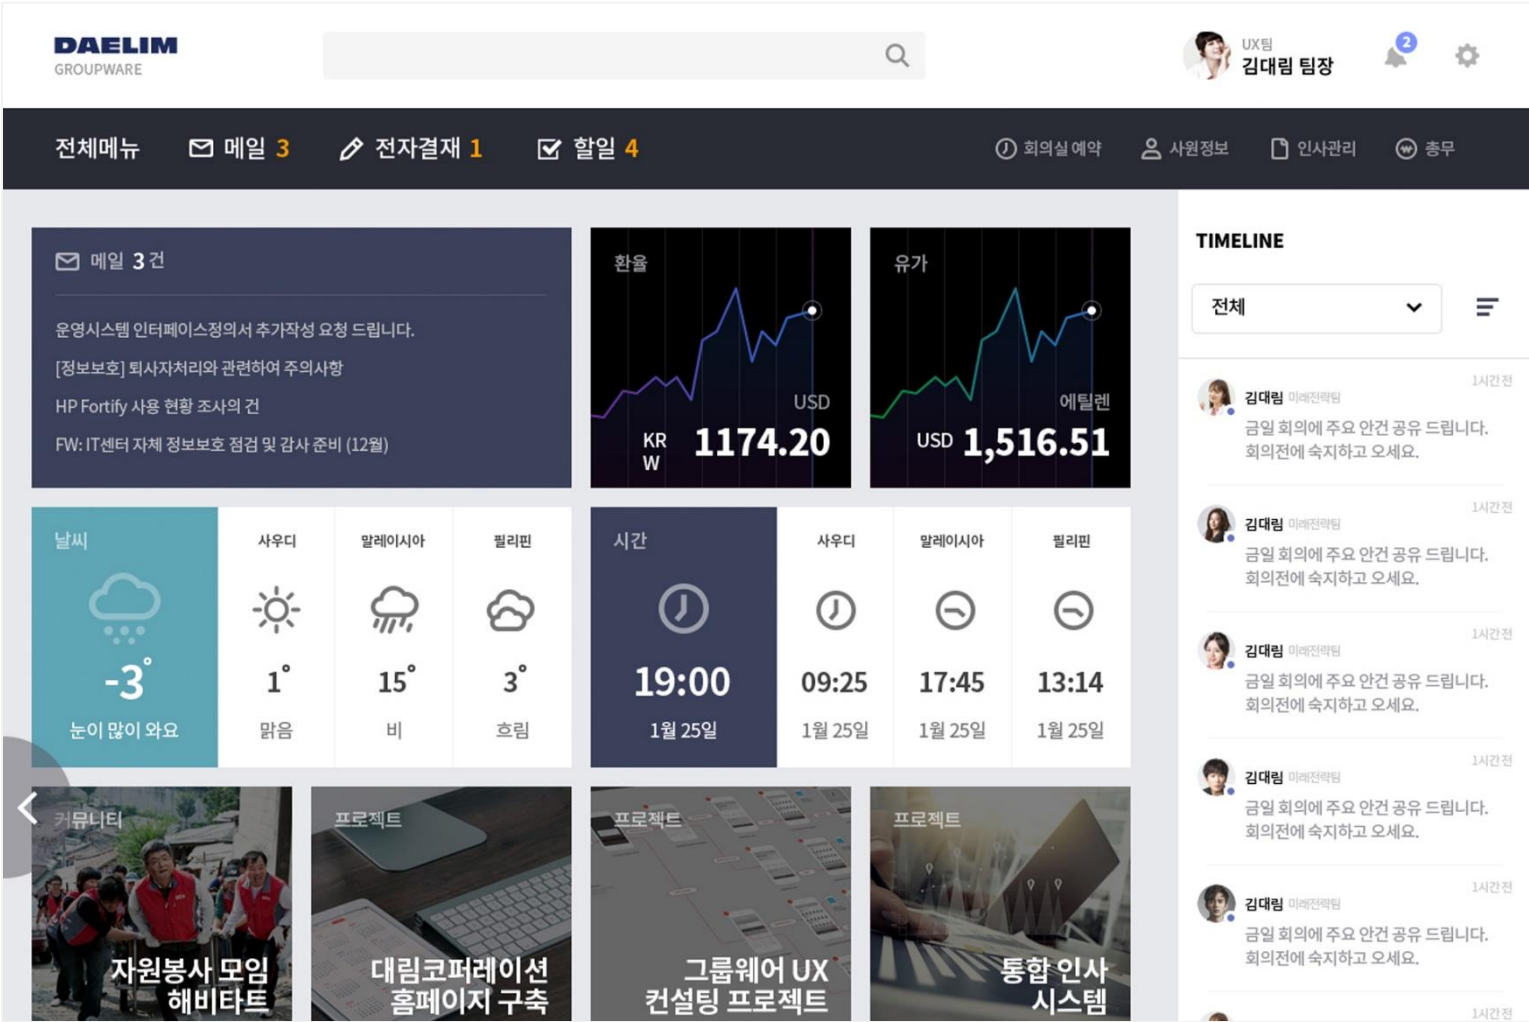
DAELIM
GROUPWARE

UX팀
김대림 팀장
2

전체메뉴 메일 3 전자결재 1 할일 4 회의실 예약 사원정보 인사관리 총무

메일 3건

운영시스템 인터페이스정의서 추가작성 요청 드립니다.

[정보보호] 퇴사자처리와 관련하여 주의사항

HP Fortify 사용 현황 조사의 건

FW: IT센터 자체 정보보호 점검 및 감사 준비 (12월)

환율
USD
KRW 1174.20

유가
에틸렌
USD 1,516.51

TIMELINE

전체

김대림 미래전략팀 1시간전
금일 회의에 주요 안건 공유 드립니다. 회의전에 숙지하고 오세요.

김대림 미래전략팀 1시간전
금일 회의에 주요 안건 공유 드립니다. 회의전에 숙지하고 오세요.

김대림 미래전략팀 1시간전
금일 회의에 주요 안건 공유 드립니다. 회의전에 숙지하고 오세요.

김대림 미래전략팀 1시간전
금일 회의에 주요 안건 공유 드립니다. 회의전에 숙지하고 오세요.

김대림 미래전략팀 1시간전
금일 회의에 주요 안건 공유 드립니다. 회의전에 숙지하고 오세요.

1시간전

날씨
-3°
눈이 많이 와요

사우디
1°
맑음

말레이시아
15°
비

필리핀
3°
흐림

시간
19:00
1월 25일

사우디
09:25
1월 25일

말레이시아
17:45
1월 25일

필리핀
13:14
1월 25일

커뮤니티
자원봉사 모임 해비타트

프로젝트
대림코퍼레이션 홈페이지 구축

프로젝트
그룹웨어 UX 컨설팅 프로젝트

프로젝트
통합 인사 시스템